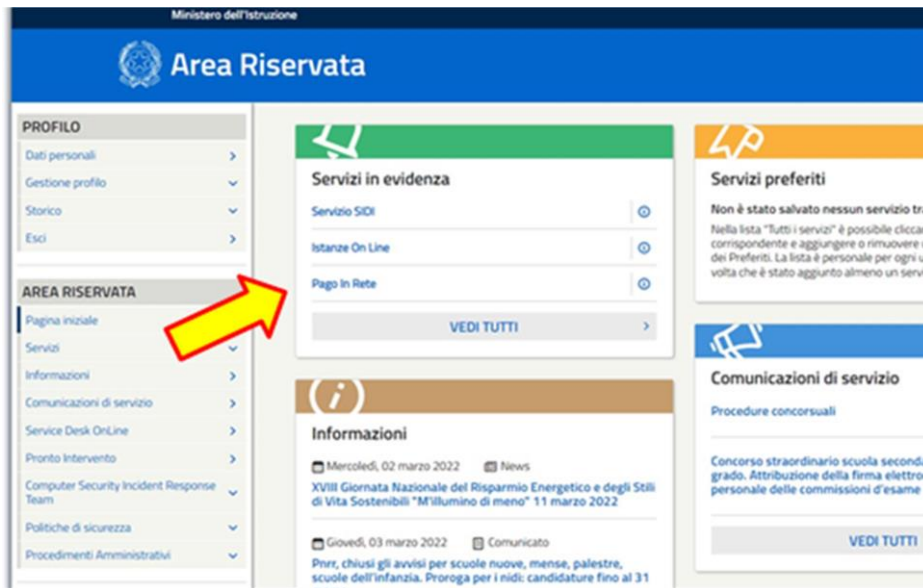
Ministero dell'Istruzione

Area Riservata

PROFILO

Dati personali

Gestione profilo

Storico

Esci

AREA RISERVATA

Pagina iniziale

Servizi

Informazioni

Comunicazioni di servizio

Service Desk OnLine

Pronto Intervento

Computer Security Incident Response Team

Politiche di sicurezza

Procedimenti Amministrativi

Servizi in evidenza

Servizio SIDI

Istanze On Line

Pago In Rete

VEDI TUTTI

Servizi preferiti

Non è stato salvato nessun servizio tra

Nella lista "Tutti i servizi" è possibile clicca corrispondente e aggiungere o rimuovere dei Preferiti. La lista è personale per ogni volta che è stato aggiunto almeno un serv

Informazioni

Mercoledì, 02 marzo 2022 News

XVIII Giornata Nazionale del Risparmio Energetico e degli Stili di Vita Sostenibili "M'illumino di meno" 11 marzo 2022

Giovedì, 03 marzo 2022 Comunicato

Pnrr, chiusi gli avvisi per scuole nuove, mense, palestre, scuole dell'infanzia. Proroga per i nidi: candidature fino al 31

Comunicazioni di servizio

Procedure concorsuali

Concorso straordinario scuola second grado. Attribuzione della firma elettro personale delle commissioni d'esame

VEDI TUTTI